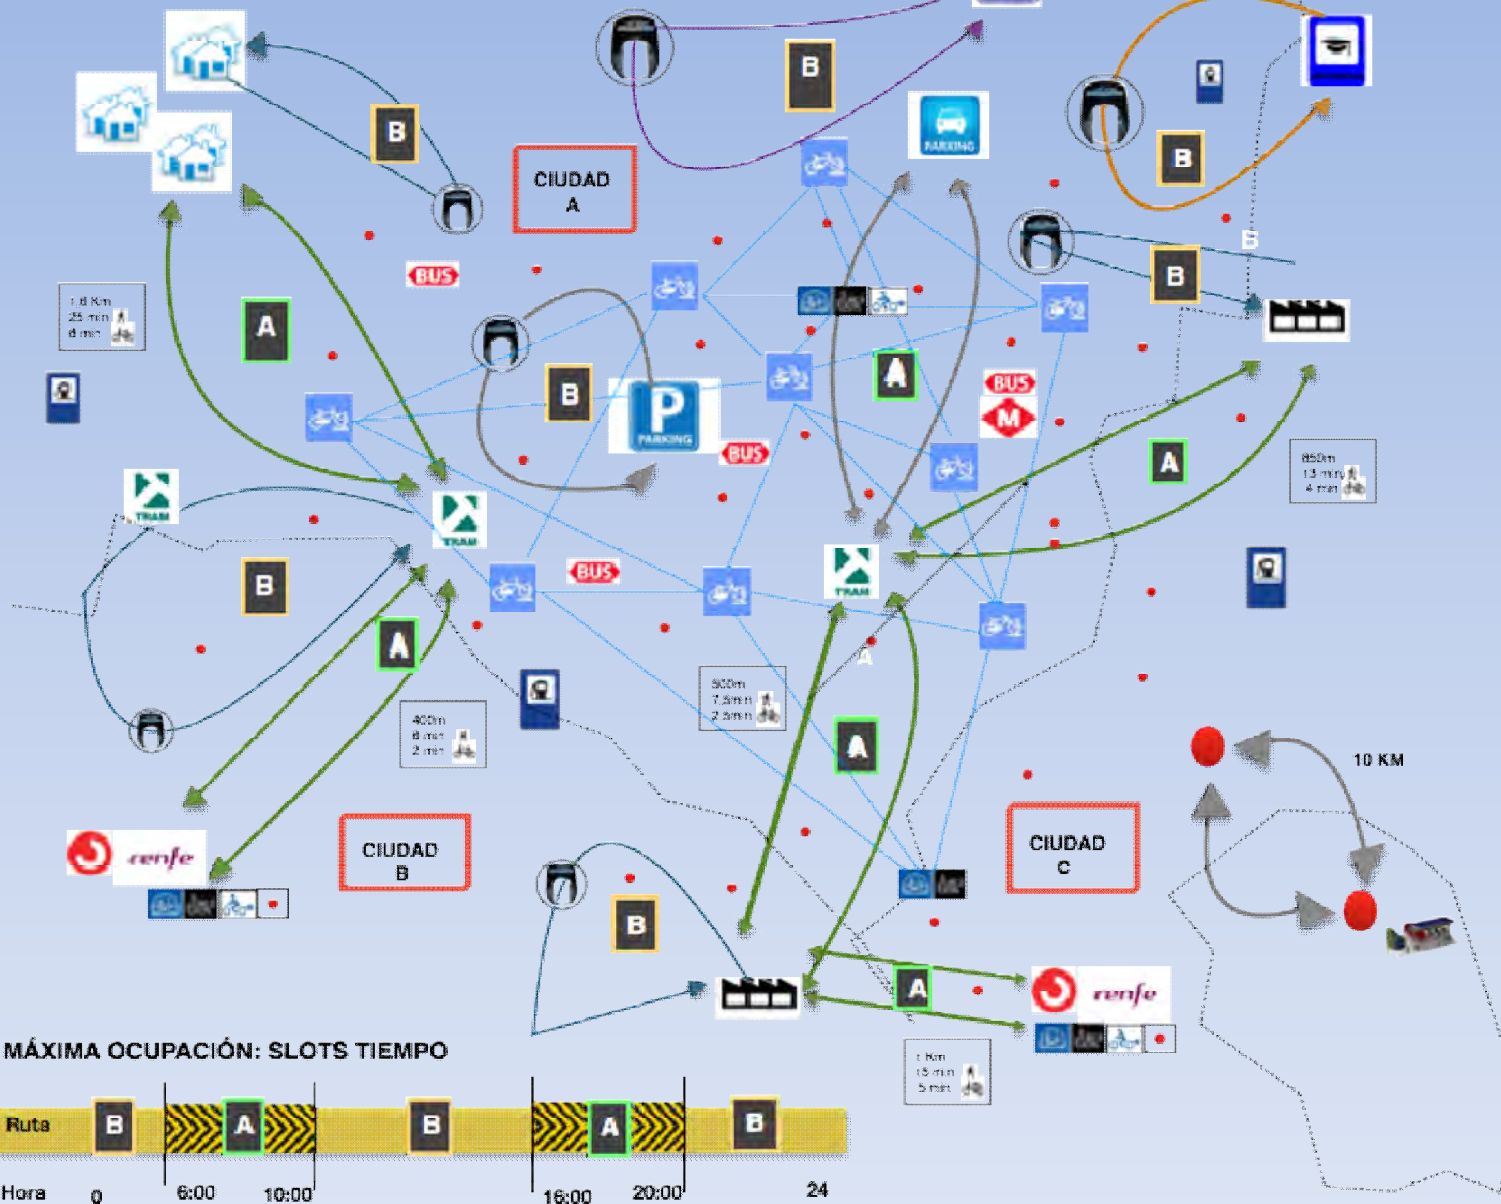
B

B

CIUDAD A

B

PARKING

B

B

BUS

1,4 Km
25 min
8 min

A

P
PARKING

B

A

BUS
M

BUS

TRAM

TRAM

A

850m
13 min
4 min

B

BUS

TRAM

A

A

400m
8 min
2 min

500m
7,5min
2,5min

A

10 KM

renfe

CIUDAD B

CIUDAD C

B

A

renfe

1 Km
15 min
5 min

MÁXIMA OCUPACIÓN: SLOTS TIEMPO

| Ruta | B | A | B | A | B |
|---|---|---|---|---|---|

Hora 0 6:00 10:00 16:00 20:00 24